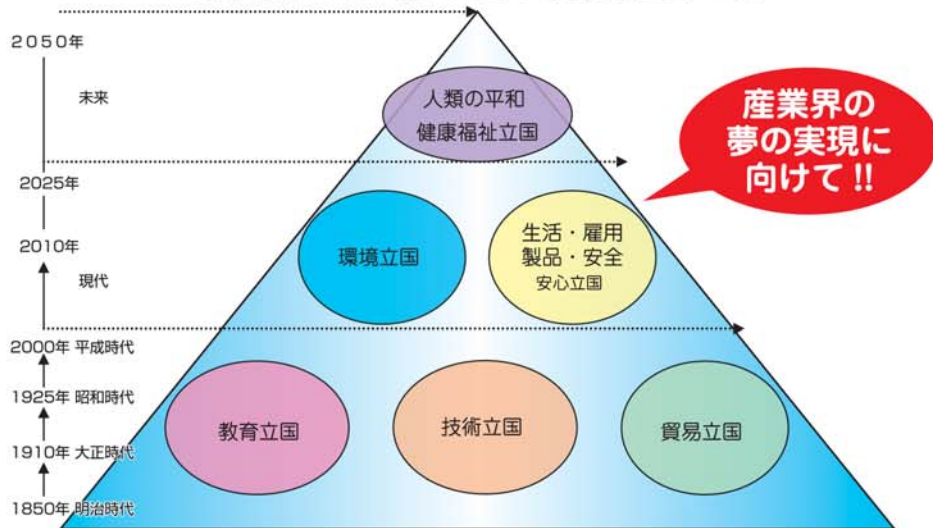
2050年

未来

人類の平和
健康福祉立国

産業界の
夢の実現に
向けて !!

2025年

2010年

現代

環境立国

生活・雇用
製品・安全
安心立国

2000年 平成時代

1925年 昭和時代

1910年 大正時代

1850年 明治時代

教育立国

技術立国

貿易立国